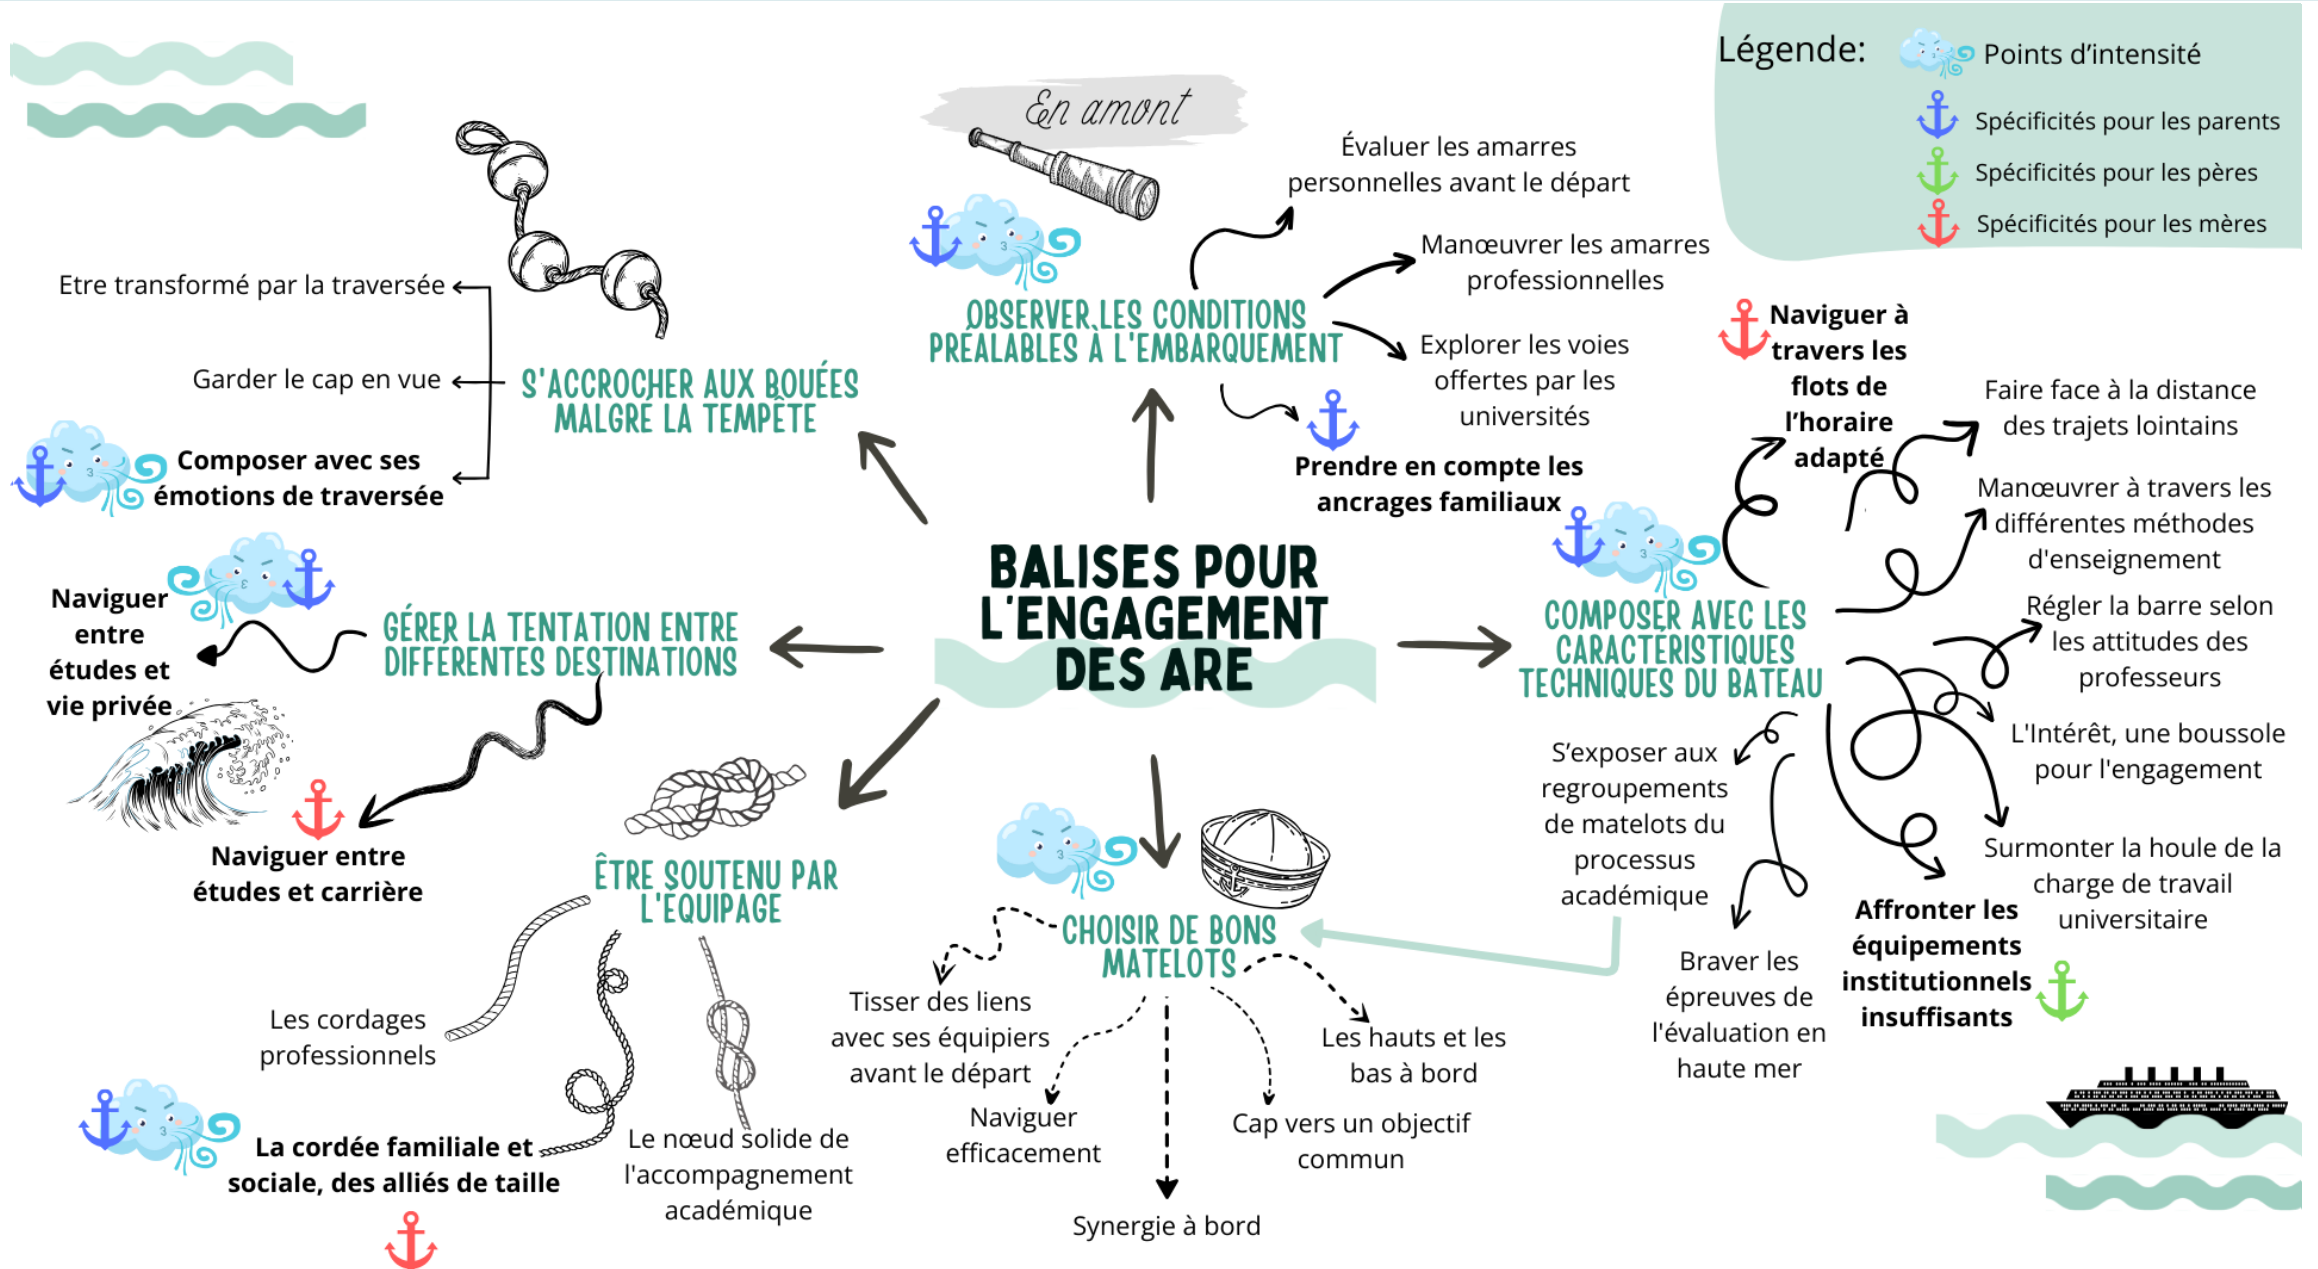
Légende: Points d'intensité
Spécificités pour les parents
Spécificités pour les pères
Spécificités pour les mères

En amont

OBSERVER LES CONDITIONS PRÉALABLES À L'EMBARQUEMENT

Évaluer les amarres personnelles avant le départ

Manœuvrer les amarres professionnelles

Explorer les voies offertes par les universités

Prendre en compte les ancrages familiaux

S'ACCROCHER AUX BOUÉES MALGRÉ LA TEMPÊTE

Etre transformé par la traversée

Garder le cap en vue

Composer avec ses émotions de traversée

BALISES POUR L'ENGAGEMENT DES ARE

GÉRER LA TENTATION ENTRE DIFFÉRENTES DESTINATIONS

Naviguer entre études et vie privée

Naviguer entre études et carrière

ÊTRE SOUTENU PAR L'ÉQUIPAGE

Les cordages professionnels

La cordée familiale et sociale, des alliés de taille

Le nœud solide de l'accompagnement académique

CHOISIR DE BONS MATELOTS

Tisser des liens avec ses équipiers avant le départ

Naviguer efficacement

Synergie à bord

Cap vers un objectif commun

Les hauts et les bas à bord

COMPOSER AVEC LES CARACTÉRISTIQUES TECHNIQUES DU BATEAU

Naviguer à travers les flots de l'horaire adapté

Faire face à la distance des trajets lointains

Manœuvrer à travers les différentes méthodes d'enseignement

Régler la barre selon les attitudes des professeurs

L'Intérêt, une boussole pour l'engagement

Surmonter la houle de la charge de travail universitaire

Affronter les équipements institutionnels insuffisants

Braver les épreuves de l'évaluation en haute mer

S'exposer aux regroupements de matelots du processus académique